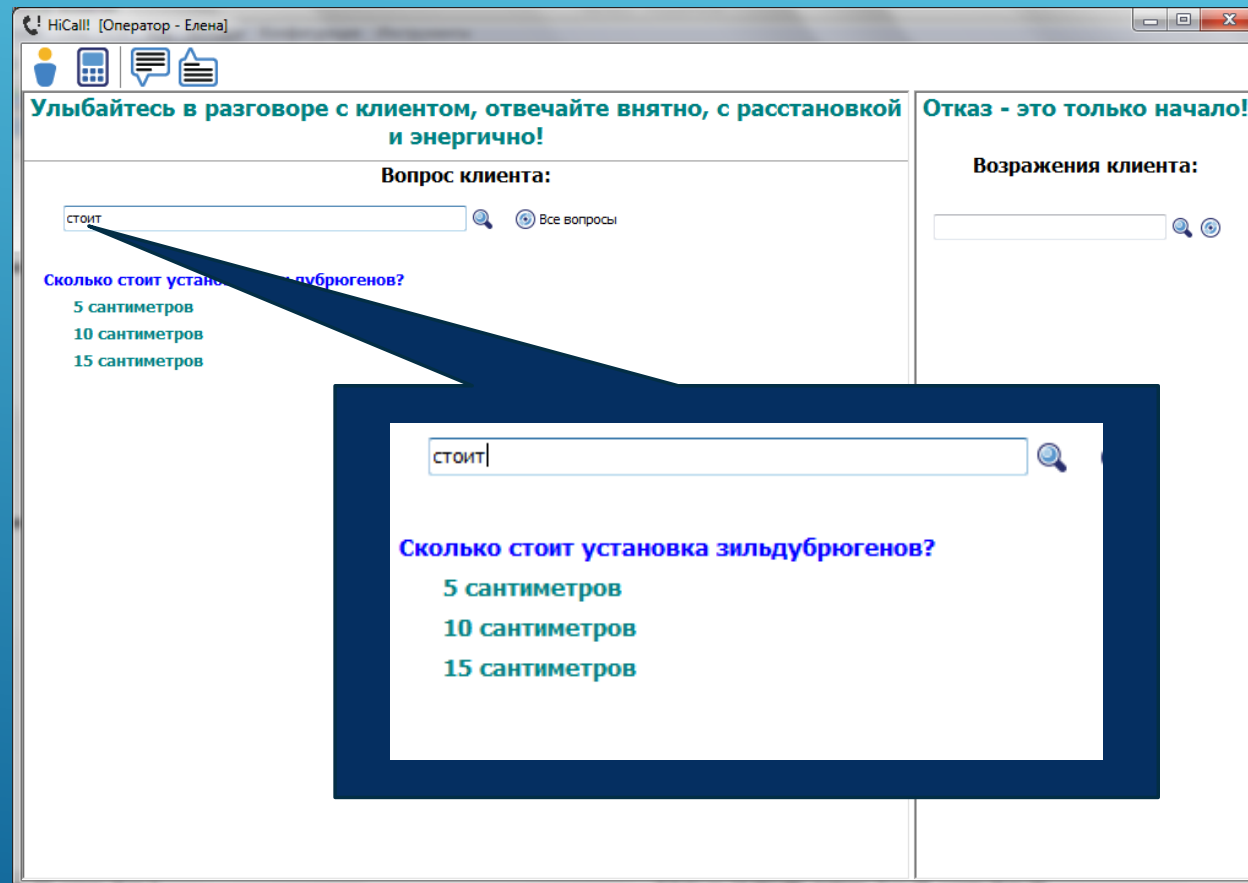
HiCall! [Оператор - Елена]

Улыбайтесь в разговоре с клиентом, отвечайте внятно, с расстановкой и энергично!

Вопрос клиента:

стоит

Все вопросы

Сколько стоит устано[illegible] дубрюгенов?

5 сантиметров

10 сантиметров

15 сантиметров

Отказ - это только начало!

Возражения клиента:

стоит

Сколько стоит установка зильдубрюгенов?

5 сантиметров

10 сантиметров

15 сантиметров